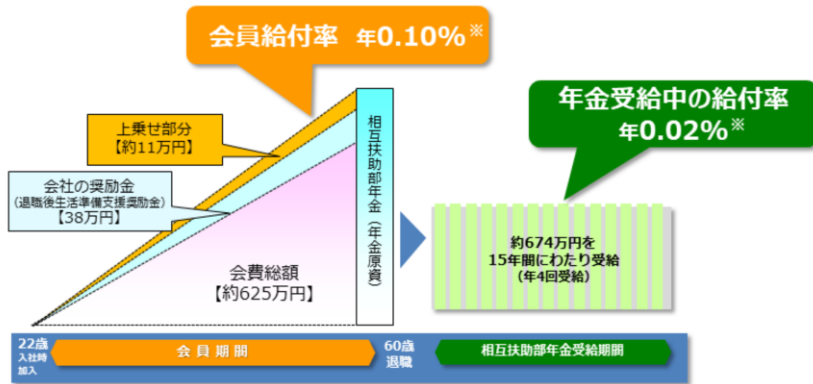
会員給付率　年0.10%※

年金受給中の給付率
年0.02%※

上乗せ部分
【約11万円】

会社の奨励金
（退職後生活準備支援奨励金）
【38万円】

会費総額
【約625万円】

相互扶助部年金（年金原資）

約674万円を
15年間にわたり受給
（年4回受給）

22歳
入社時
加入

会員期間

60歳
退職

相互扶助部年金受給期間